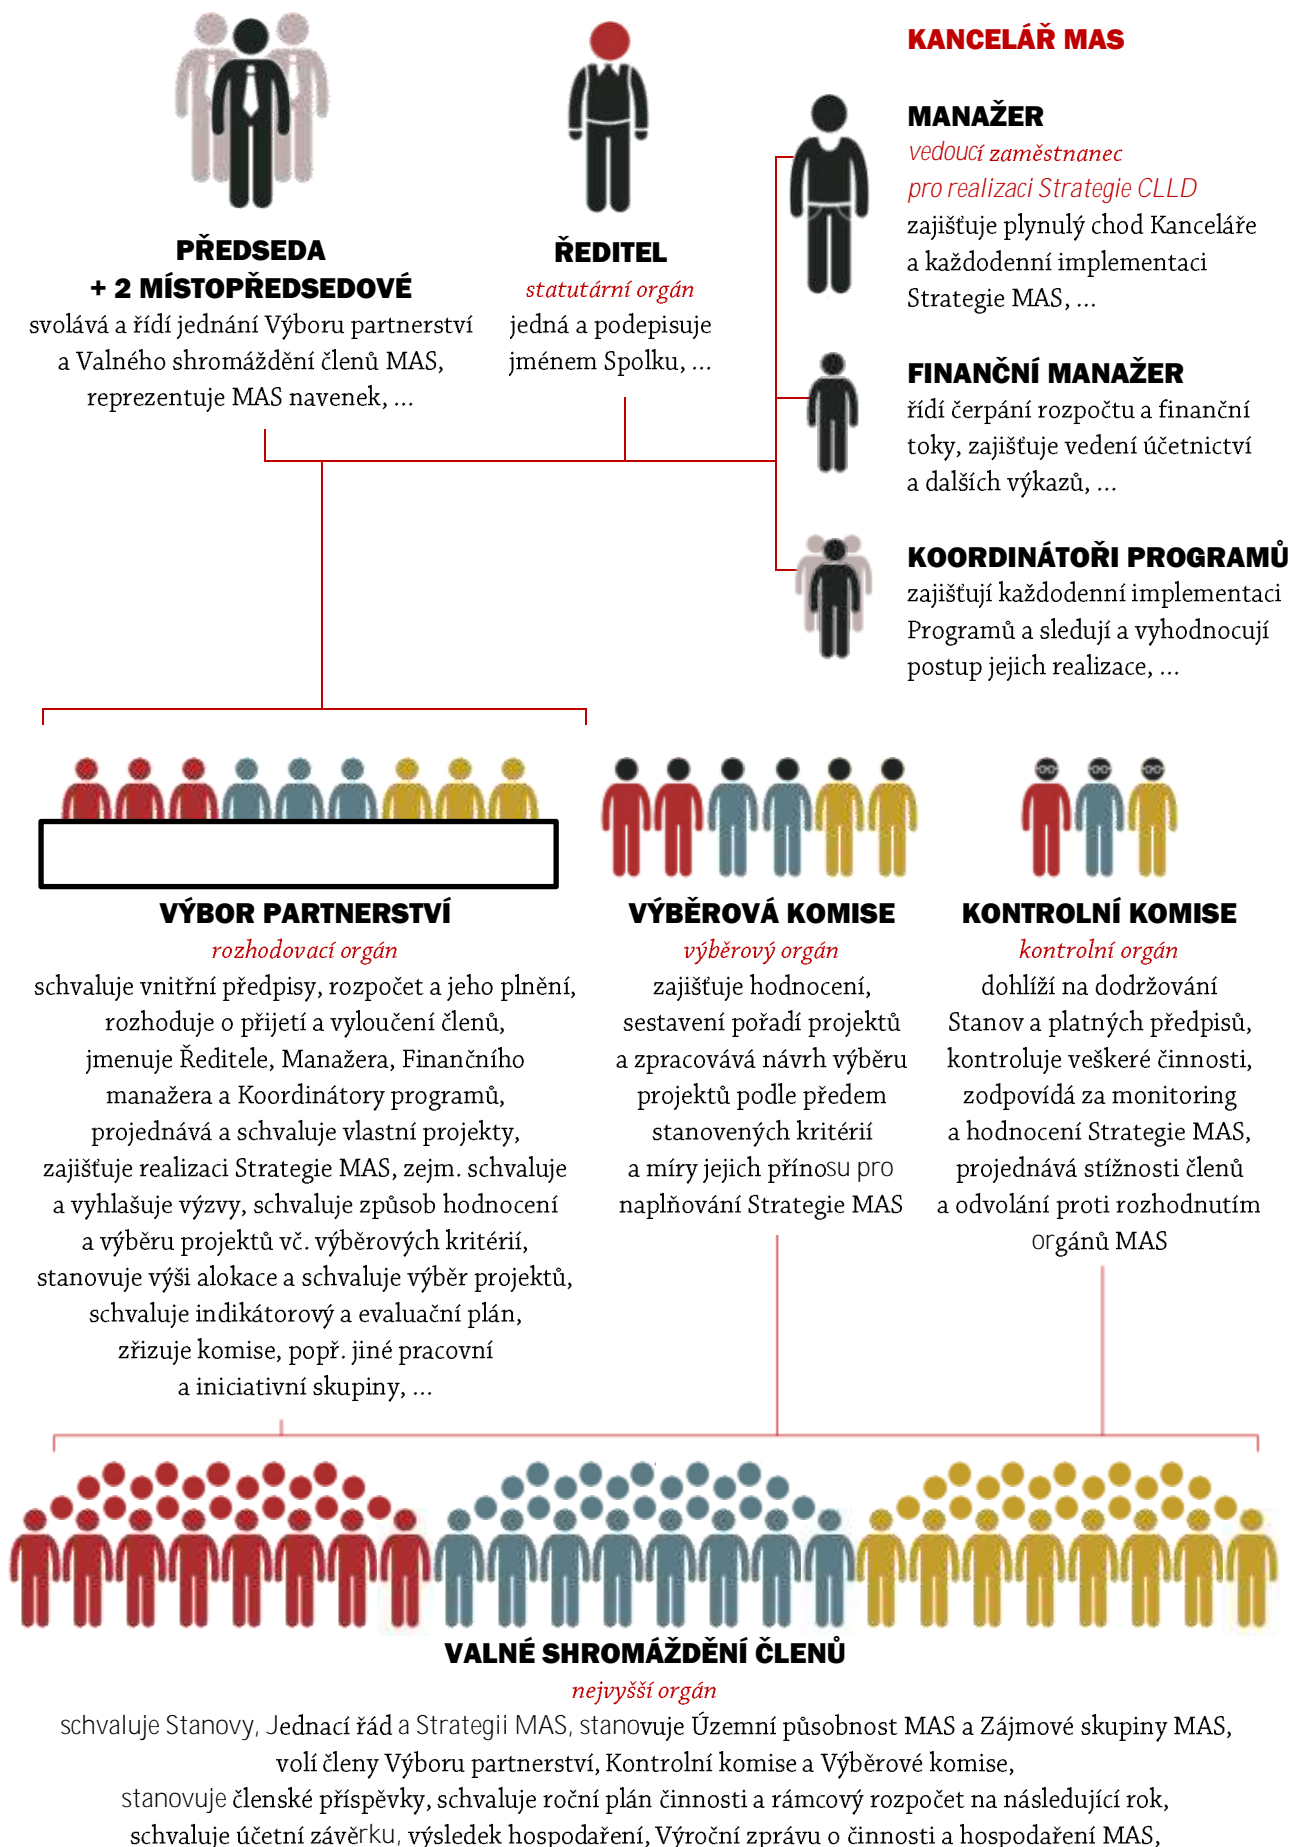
KANCELÁŘ MAS

PŘEDSEDA
+ 2 MÍSTOPŘEDSEDOVÉ
svolává a řídí jednání Výboru partnerství a Valného shromáždění členů MAS, reprezentuje MAS navenek, ...

ŘEDITEL
statutární orgán
jedná a podepisuje jménem Spolku, ...

MANAŽER
vedoucí zaměstnanec pro realizaci Strategie CLLD
zajišťuje plynulý chod Kanceláře a každodenní implementaci Strategie MAS, ...

FINANČNÍ MANAŽER
řídí čerpání rozpočtu a finanční toky, zajišťuje vedení účetnictví a dalších výkazů, ...

KOORDINÁTOŘI PROGRAMŮ
zajišťují každodenní implementaci Programů a sledují a vyhodnocují postup jejich realizace, ...

VÝBOR PARTNERSTVÍ
rozhodovací orgán
schvaluje vnitřní předpisy, rozpočet a jeho plnění, rozhoduje o přijetí a vyloučení členů, jmenuje Ředitele, Manažera, Finančního manažera a Koordinátory programů, projednává a schvaluje vlastní projekty, zajišťuje realizaci Strategie MAS, zejm. schvaluje a vyhlašuje výzvy, schvaluje způsob hodnocení a výběru projektů vč. výběrových kritérií, stanovuje výši alokace a schvaluje výběr projektů, schvaluje indikátorový a evaluační plán, zřizuje komise, popř. jiné pracovní a iniciativní skupiny, ...

VÝBĚROVÁ KOMISE
výběrový orgán
zajišťuje hodnocení, sestavení pořadí projektů a zpracovává návrh výběru projektů podle předem stanovených kritérií a míry jejich přínosu pro naplňování Strategie MAS

KONTROLNÍ KOMISE
kontrolní orgán
dohlíží na dodržování Stanov a platných předpisů, kontroluje veškeré činnosti, zodpovídá za monitoring a hodnocení Strategie MAS, projednává stížnosti členů a odvolání proti rozhodnutím orgánů MAS

VALNÉ SHROMÁŽDĚNÍ ČLENŮ
nejvyšší orgán
schvaluje Stanovy, Jednací řád a Strategii MAS, stanovuje Územní působnost MAS a Zájmové skupiny MAS, volí členy Výboru partnerství, Kontrolní komise a Výběrové komise, stanovuje členské příspěvky, schvaluje roční plán činnosti a rámcový rozpočet na následující rok, schvaluje účetní závěrku, výsledek hospodaření, Výroční zprávu o činnosti a hospodaření MAS,